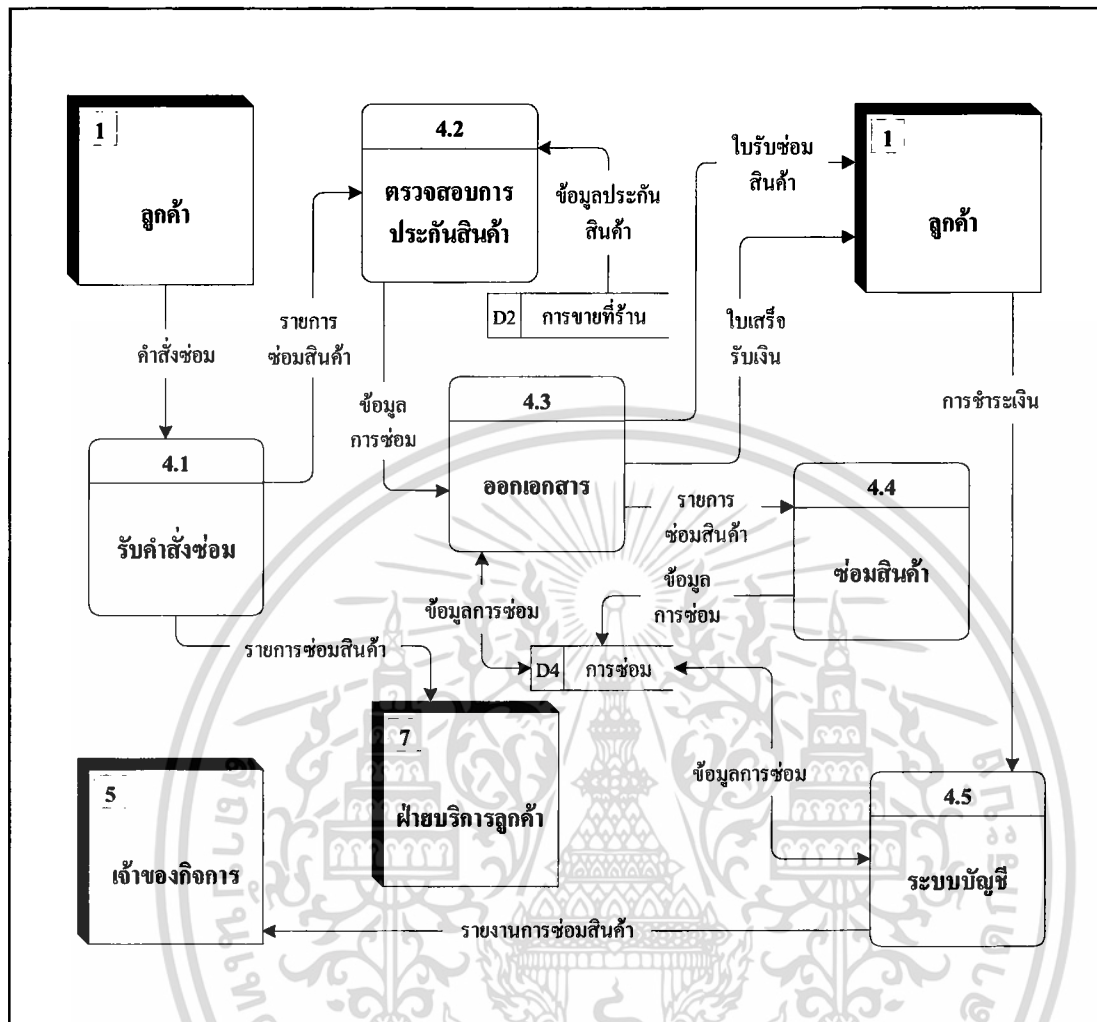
1
ลูกค้า

4.2
ตรวจสอบการประกันสินค้า

ข้อมูลประกันสินค้า

ใบรับซ่อมสินค้า

1
ลูกค้า

D2 การขายที่ร้าน

รายการซ่อมสินค้า

คำสั่งซ่อม

ใบเสร็จรับเงิน

ข้อมูลการซ่อม

4.3
ออกเอกสาร

การชำระเงิน

4.1
รับคำสั่งซ่อม

รายการซ่อมสินค้า

4.4
ซ่อมสินค้า

ข้อมูลการซ่อม

ข้อมูลการซ่อม

รายการซ่อมสินค้า

D4 การซ่อม

7
ฝ่ายบริการลูกค้า

5
เจ้าของกิจการ

ข้อมูลการซ่อม

4.5
ระบบบัญชี

รายงานการซ่อมสินค้า